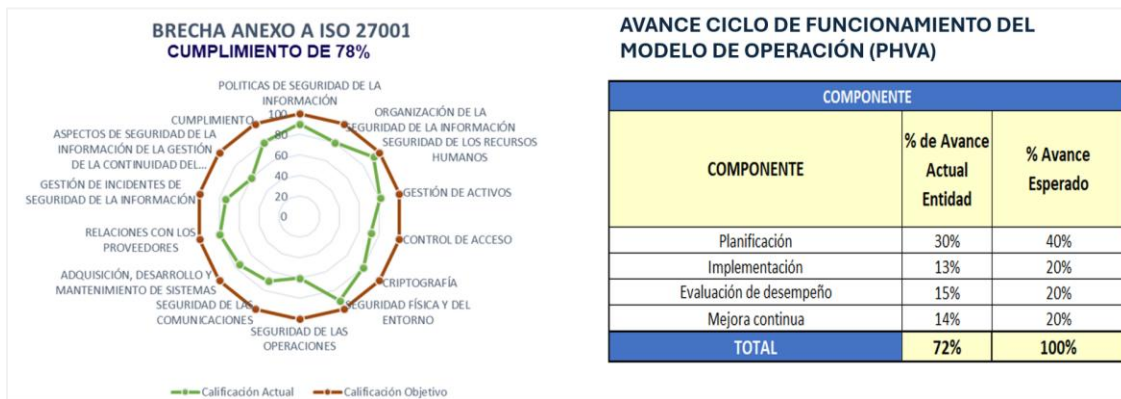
BRECHA ANEXO A ISO 27001
CUMPLIMIENTO DE 78%

POLITICAS DE SEGURIDAD DE LA INFORMACIÓN
ORGANIZACIÓN DE LA SEGURIDAD DE LA INFORMACIÓN
SEGURIDAD DE LOS RECURSOS HUMANOS
GESTIÓN DE ACTIVOS
CONTROL DE ACCESO
CRIPTOGRAFÍA
SEGURIDAD FÍSICA Y DEL ENTORNO
SEGURIDAD DE LAS OPERACIONES
SEGURIDAD DE LAS COMUNICACIONES
ADQUISICIÓN, DESARROLLO Y MANTENIMIENTO DE SISTEMAS
RELACIONES CON LOS PROVEEDORES
GESTIÓN DE INCIDENTES DE SEGURIDAD DE LA INFORMACIÓN
ASPECTOS DE SEGURIDAD DE LA INFORMACIÓN DE LA GESTIÓN DE LA CONTINUIDAD DEL...
CUMPLIMIENTO

100
80
60
40
20
0

Calificación Actual
Calificación Objetivo

AVANCE CICLO DE FUNCIONAMIENTO DEL MODELO DE OPERACIÓN (PHVA)

| COMPONENTE | | |
|---|---|---|
| COMPONENTE | % de Avance Actual Entidad | % Avance Esperado |
| Planificación | 30% | 40% |
| Implementación | 13% | 20% |
| Evaluación de desempeño | 15% | 20% |
| Mejora continua | 14% | 20% |
| TOTAL | 72% | 100% |